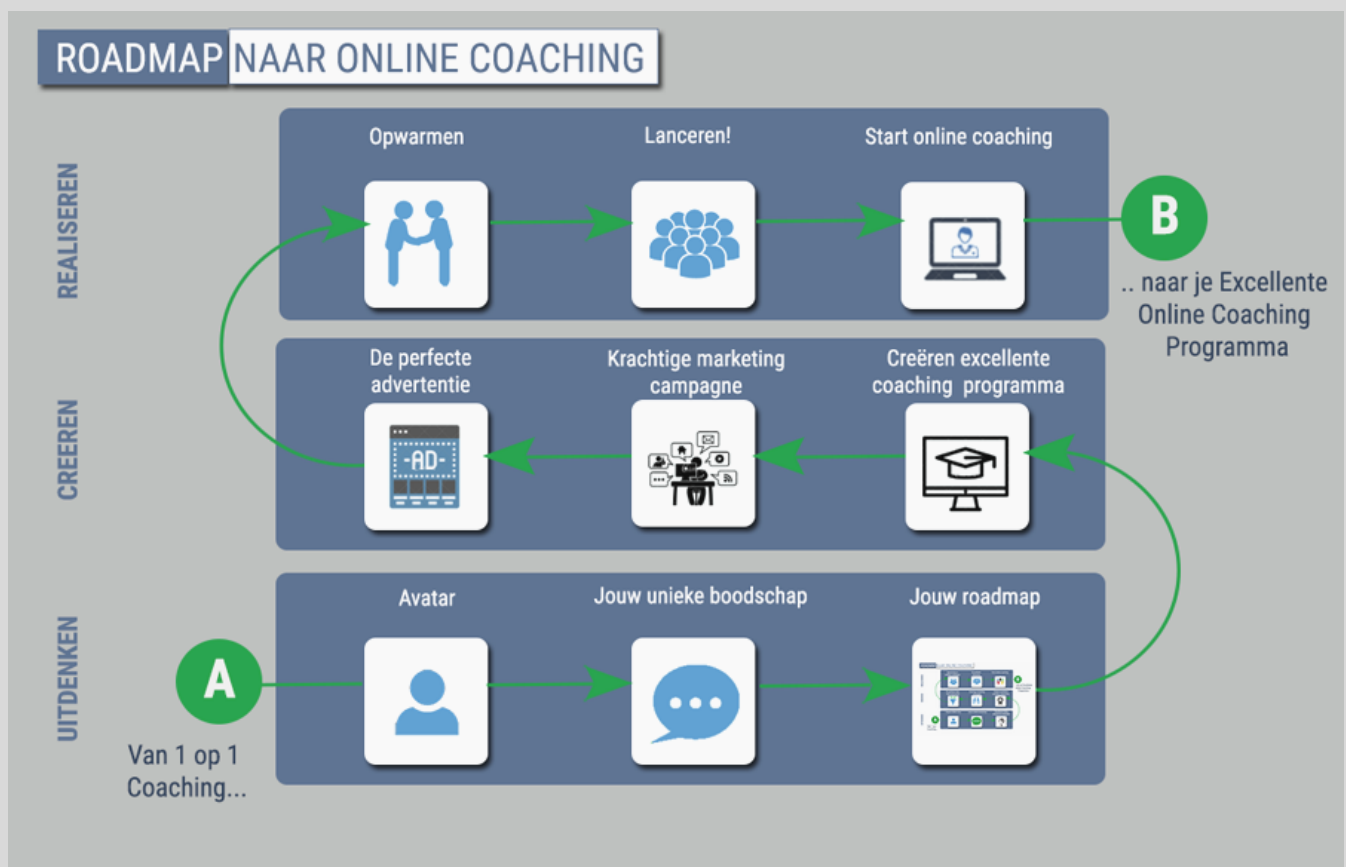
ROADMAP NAAR ONLINE COACHING

REALISEREN

Opwarmen

Lanceren!

Start online coaching

B

.. naar je Excellente Online Coaching Programma

CREEREN

De perfecte advertentie

-AD-

Krachtige marketing campagne

Creëren excellente coaching programma

UITDENKEN

Avatar

Jouw unieke boodschap

Jouw roadmap

A

Van 1 op 1 Coaching...